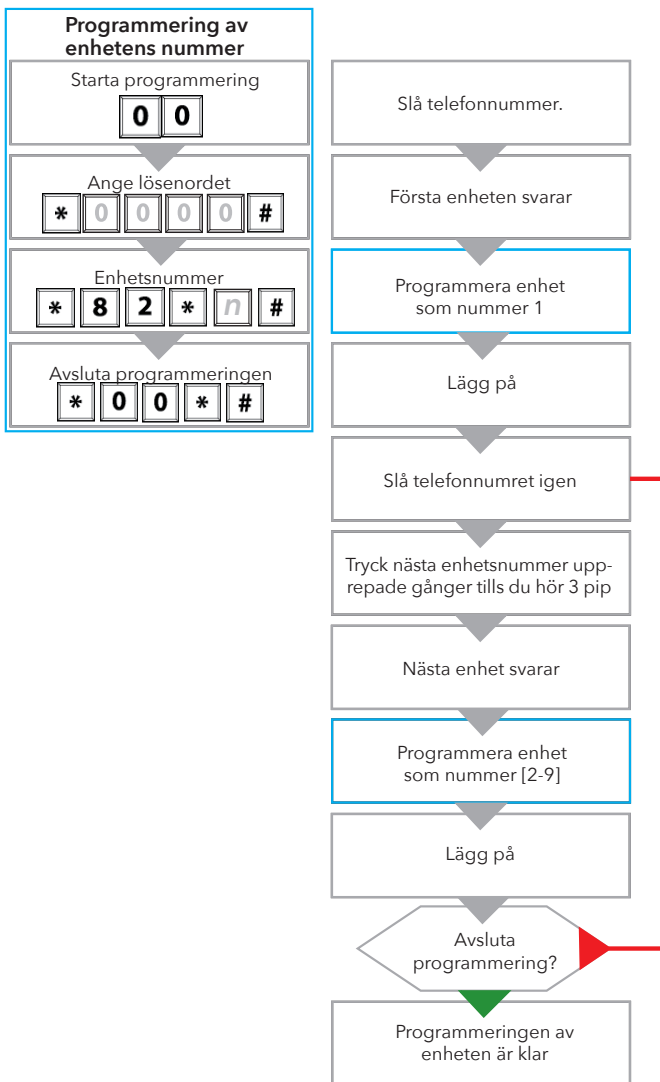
Programmering av enhetens nummer

Starta programmering

0 0

Ange lösenordet

* 0 0 0 0 #

Enhetsnummer

* 8 2 * n #

Avsluta programmeringen

* 0 0 * #

Slå telefonnummer.

Första enheten svarar

Programmera enhet som nummer 1

Lägg på

Slå telefonnumret igen

Tryck nästa enhetsnummer upprepade gånger tills du hör 3 pip

Nästa enhet svarar

Programmera enhet som nummer [2-9]

Lägg på

Avsluta programmering?

Programmeringen av enheten är klar